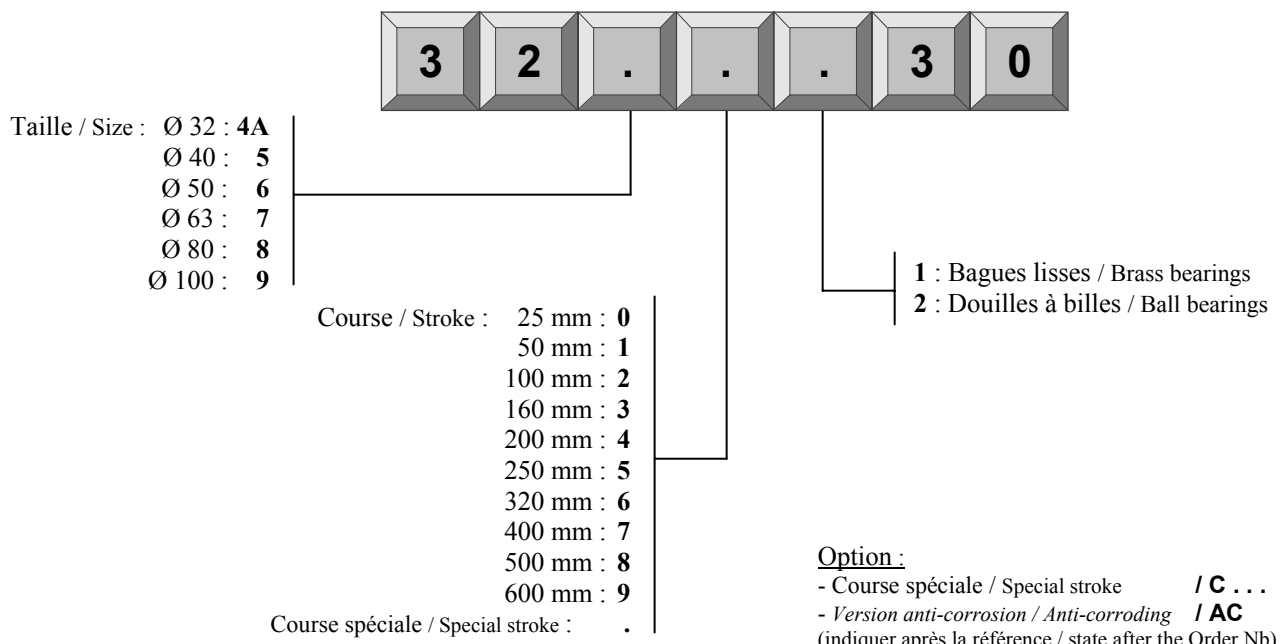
3 2 . . . 3 0

Taille / Size : Ø 32 : 4A
Ø 40 : 5
Ø 50 : 6
Ø 63 : 7
Ø 80 : 8
Ø 100 : 9

1 : Bagues lisses / Brass bearings
2 : Douilles à billes / Ball bearings

Course / Stroke : 25 mm : 0
50 mm : 1
100 mm : 2
160 mm : 3
200 mm : 4
250 mm : 5
320 mm : 6
400 mm : 7
500 mm : 8
600 mm : 9
Course spéciale / Special stroke : .

Option :
- Course spéciale / Special stroke / C . . .
- Version anti-corrosion / Anti-corroding / AC
(indiquer après la référence / state after the Order Nb)